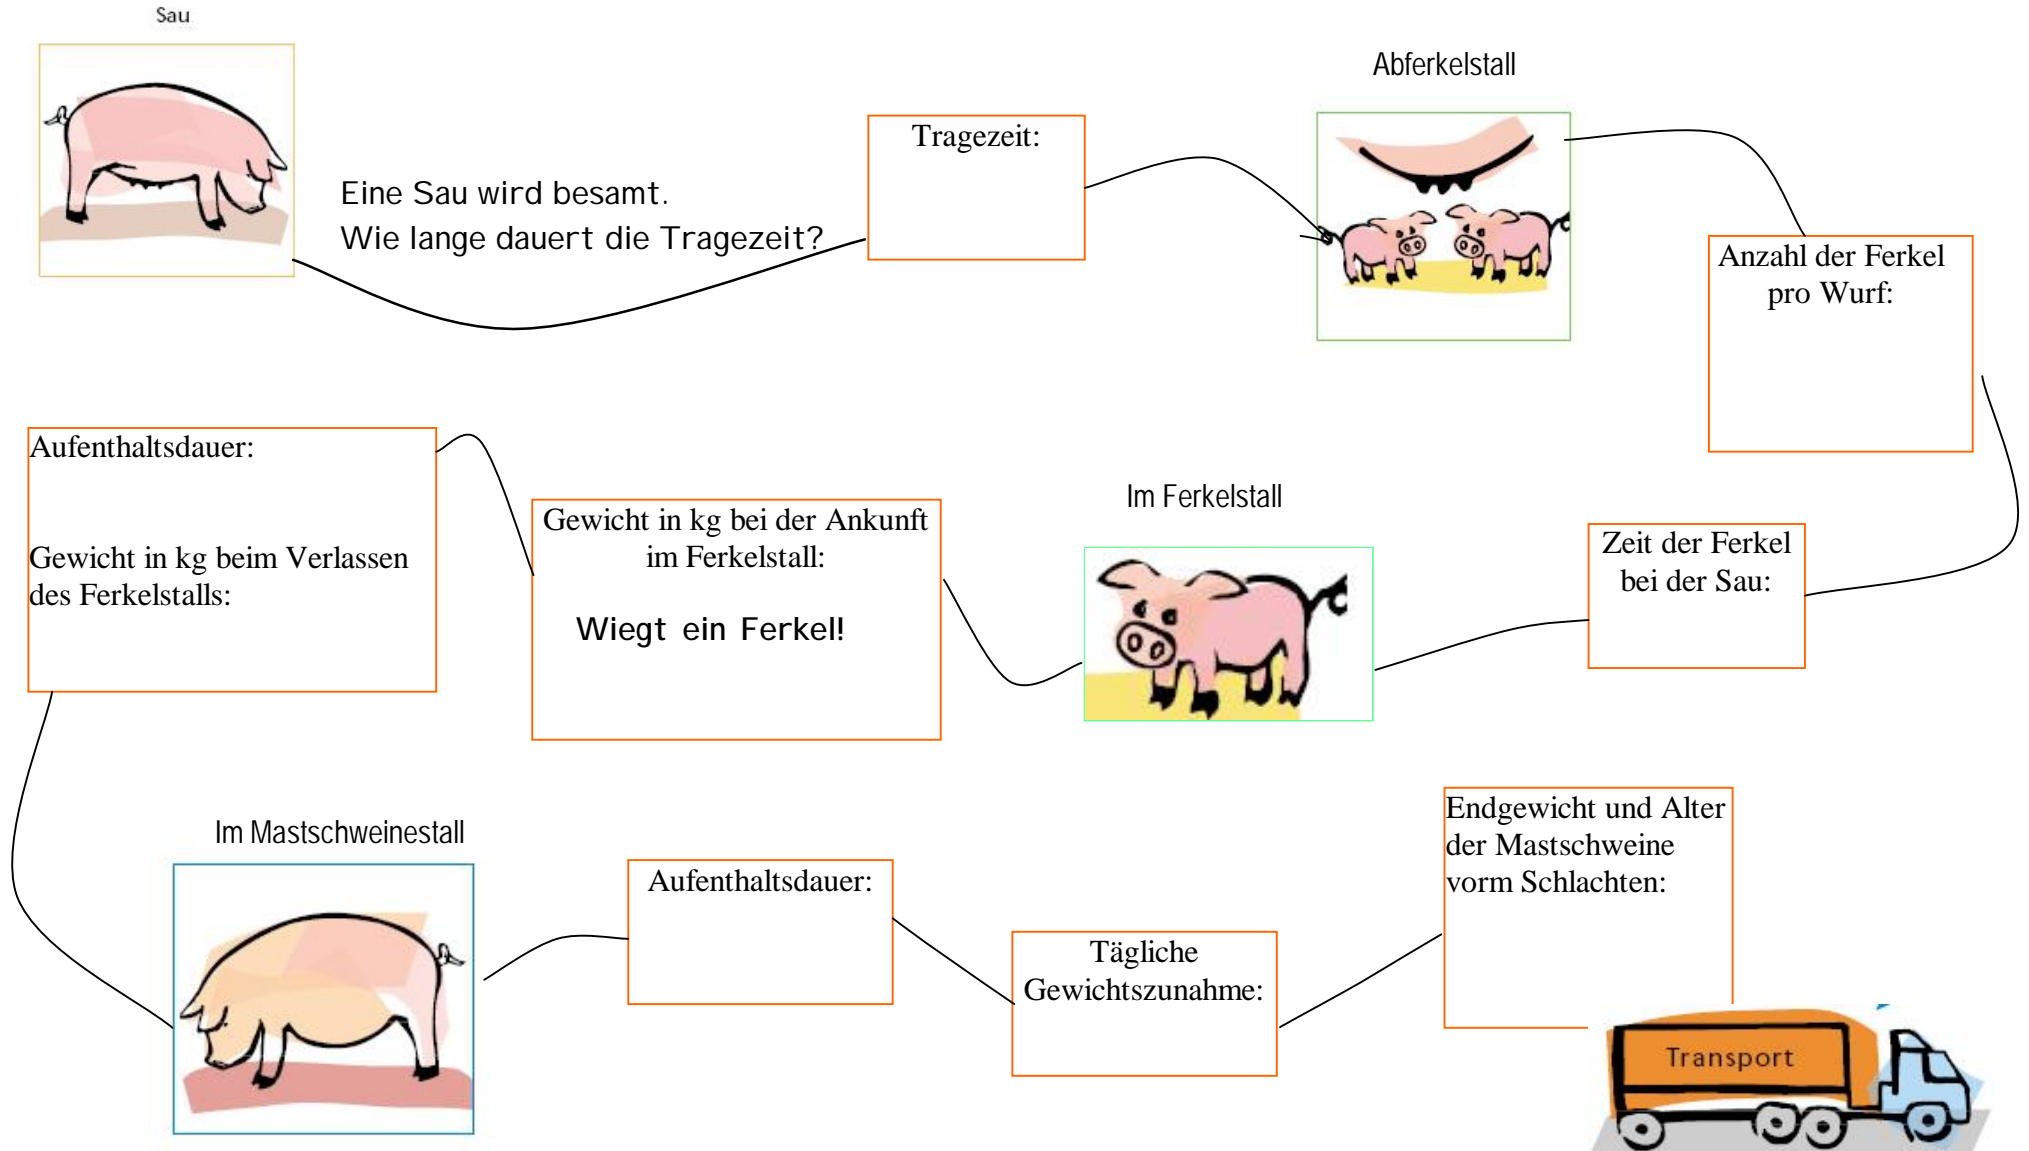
Sau

Eine Sau wird besamt.
Wie lange dauert die Tragezeit?

Tragezeit:

Abferkelstall

Anzahl der Ferkel pro Wurf:

Aufenthaltsdauer:

Gewicht in kg beim Verlassen des Ferkelstalls:

Gewicht in kg bei der Ankunft im Ferkelstall:

Wiegt ein Ferkel!

Im Ferkelstall

Zeit der Ferkel bei der Sau:

Im Mastschweinestall

Aufenthaltsdauer:

Tägliche Gewichtszunahme:

Endgewicht und Alter der Mastschweine vorm Schlachten:

Transport